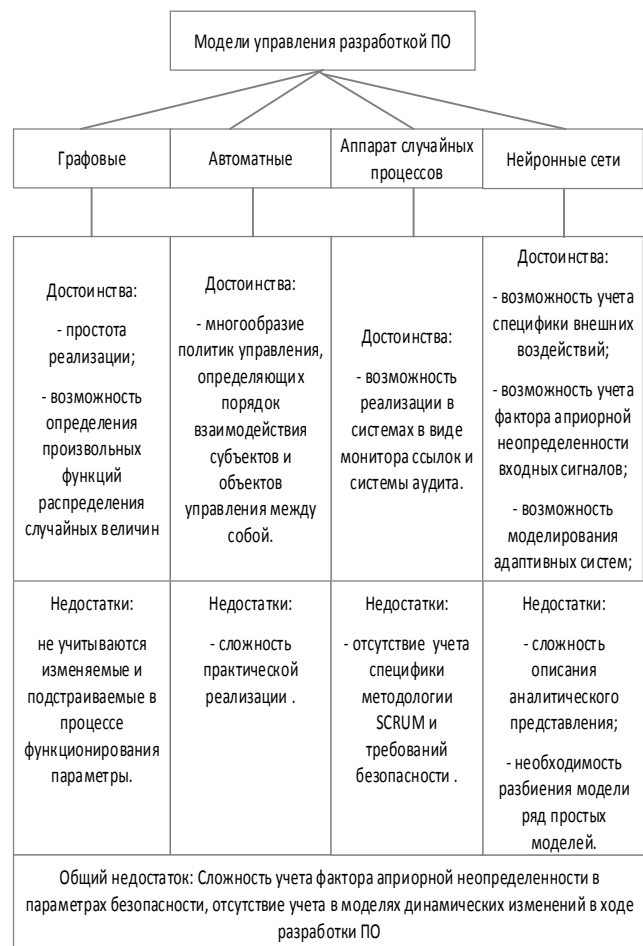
Модели управления разработкой ПО

| Графовые | Автоматные | Аппарат случайных процессов | Нейронные сети |
|---|---|---|---|
| Достоинства: - простота реализации; - возможность определения произвольных функций распределения случайных величин | Достоинства: - многообразие политик управления, определяющих порядок взаимодействия субъектов и объектов управления между собой. | Достоинства: - возможность реализации в системах в виде монитора ссылок и системы аудита. | Достоинства: - возможность учета специфики внешних воздействий; - возможность учета фактора априорной неопределенности входных сигналов; - возможность моделирования адаптивных систем; |
| Недостатки: не учитываются изменяемые и подстраиваемые в процессе функционирования параметры. | Недостатки: - сложность практической реализации . | Недостатки: - отсутствие учета специфики методологии SCRUM и требований безопасности . | Недостатки: - сложность описания аналитического представления; - необходимость разбиения модели ряд простых моделей. |

Общий недостаток: Сложность учета фактора априорной неопределенности в параметрах безопасности, отсутствие учета в моделях динамических изменений в ходе разработки ПО